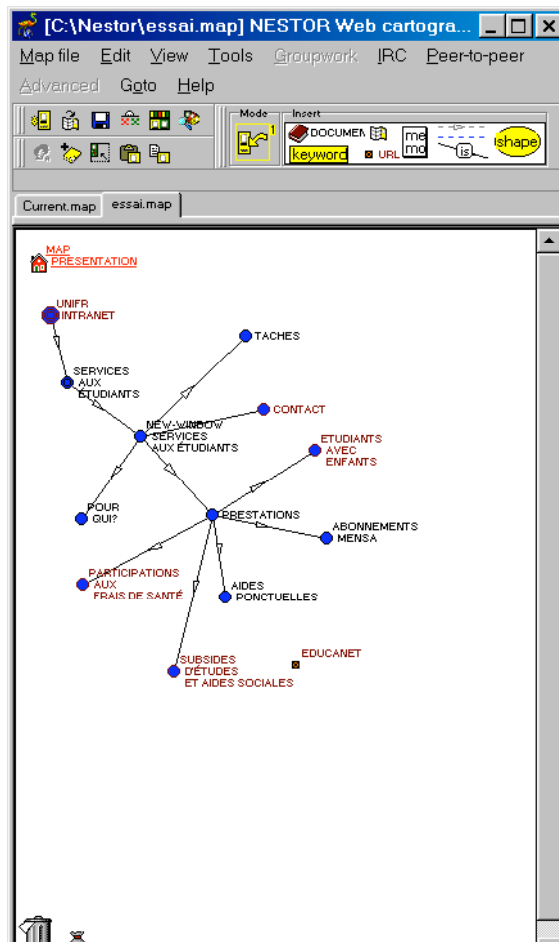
[C:\Nestor\essai.map] NESTOR Web cartogra...

Map file Edit View Tools Groupwork IRC Peer-to-peer
Advanced Goto Help

Mode 1 Insert
DOCUMEN memo
keyword URL is shape

Current.map essai.map

MAP PRESENTATION

UNIFR INTRANET

SERVICES AUX ÉTUDIANTS

TACHES

NEW-WINDOW SERVICES AUX ÉTUDIANTS

CONTACT

ETUDIANTS AVEC ENFANTS

POUR QUI?

PRESTATIONS

ABONNEMENTS MENSA

PARTICIPATIONS AUX FRAIS DE SANTÉ

AIDES PONCTUELLES

SUBSIDES D'ÉTUDES ET AIDES SOCIALES

EDUCANET